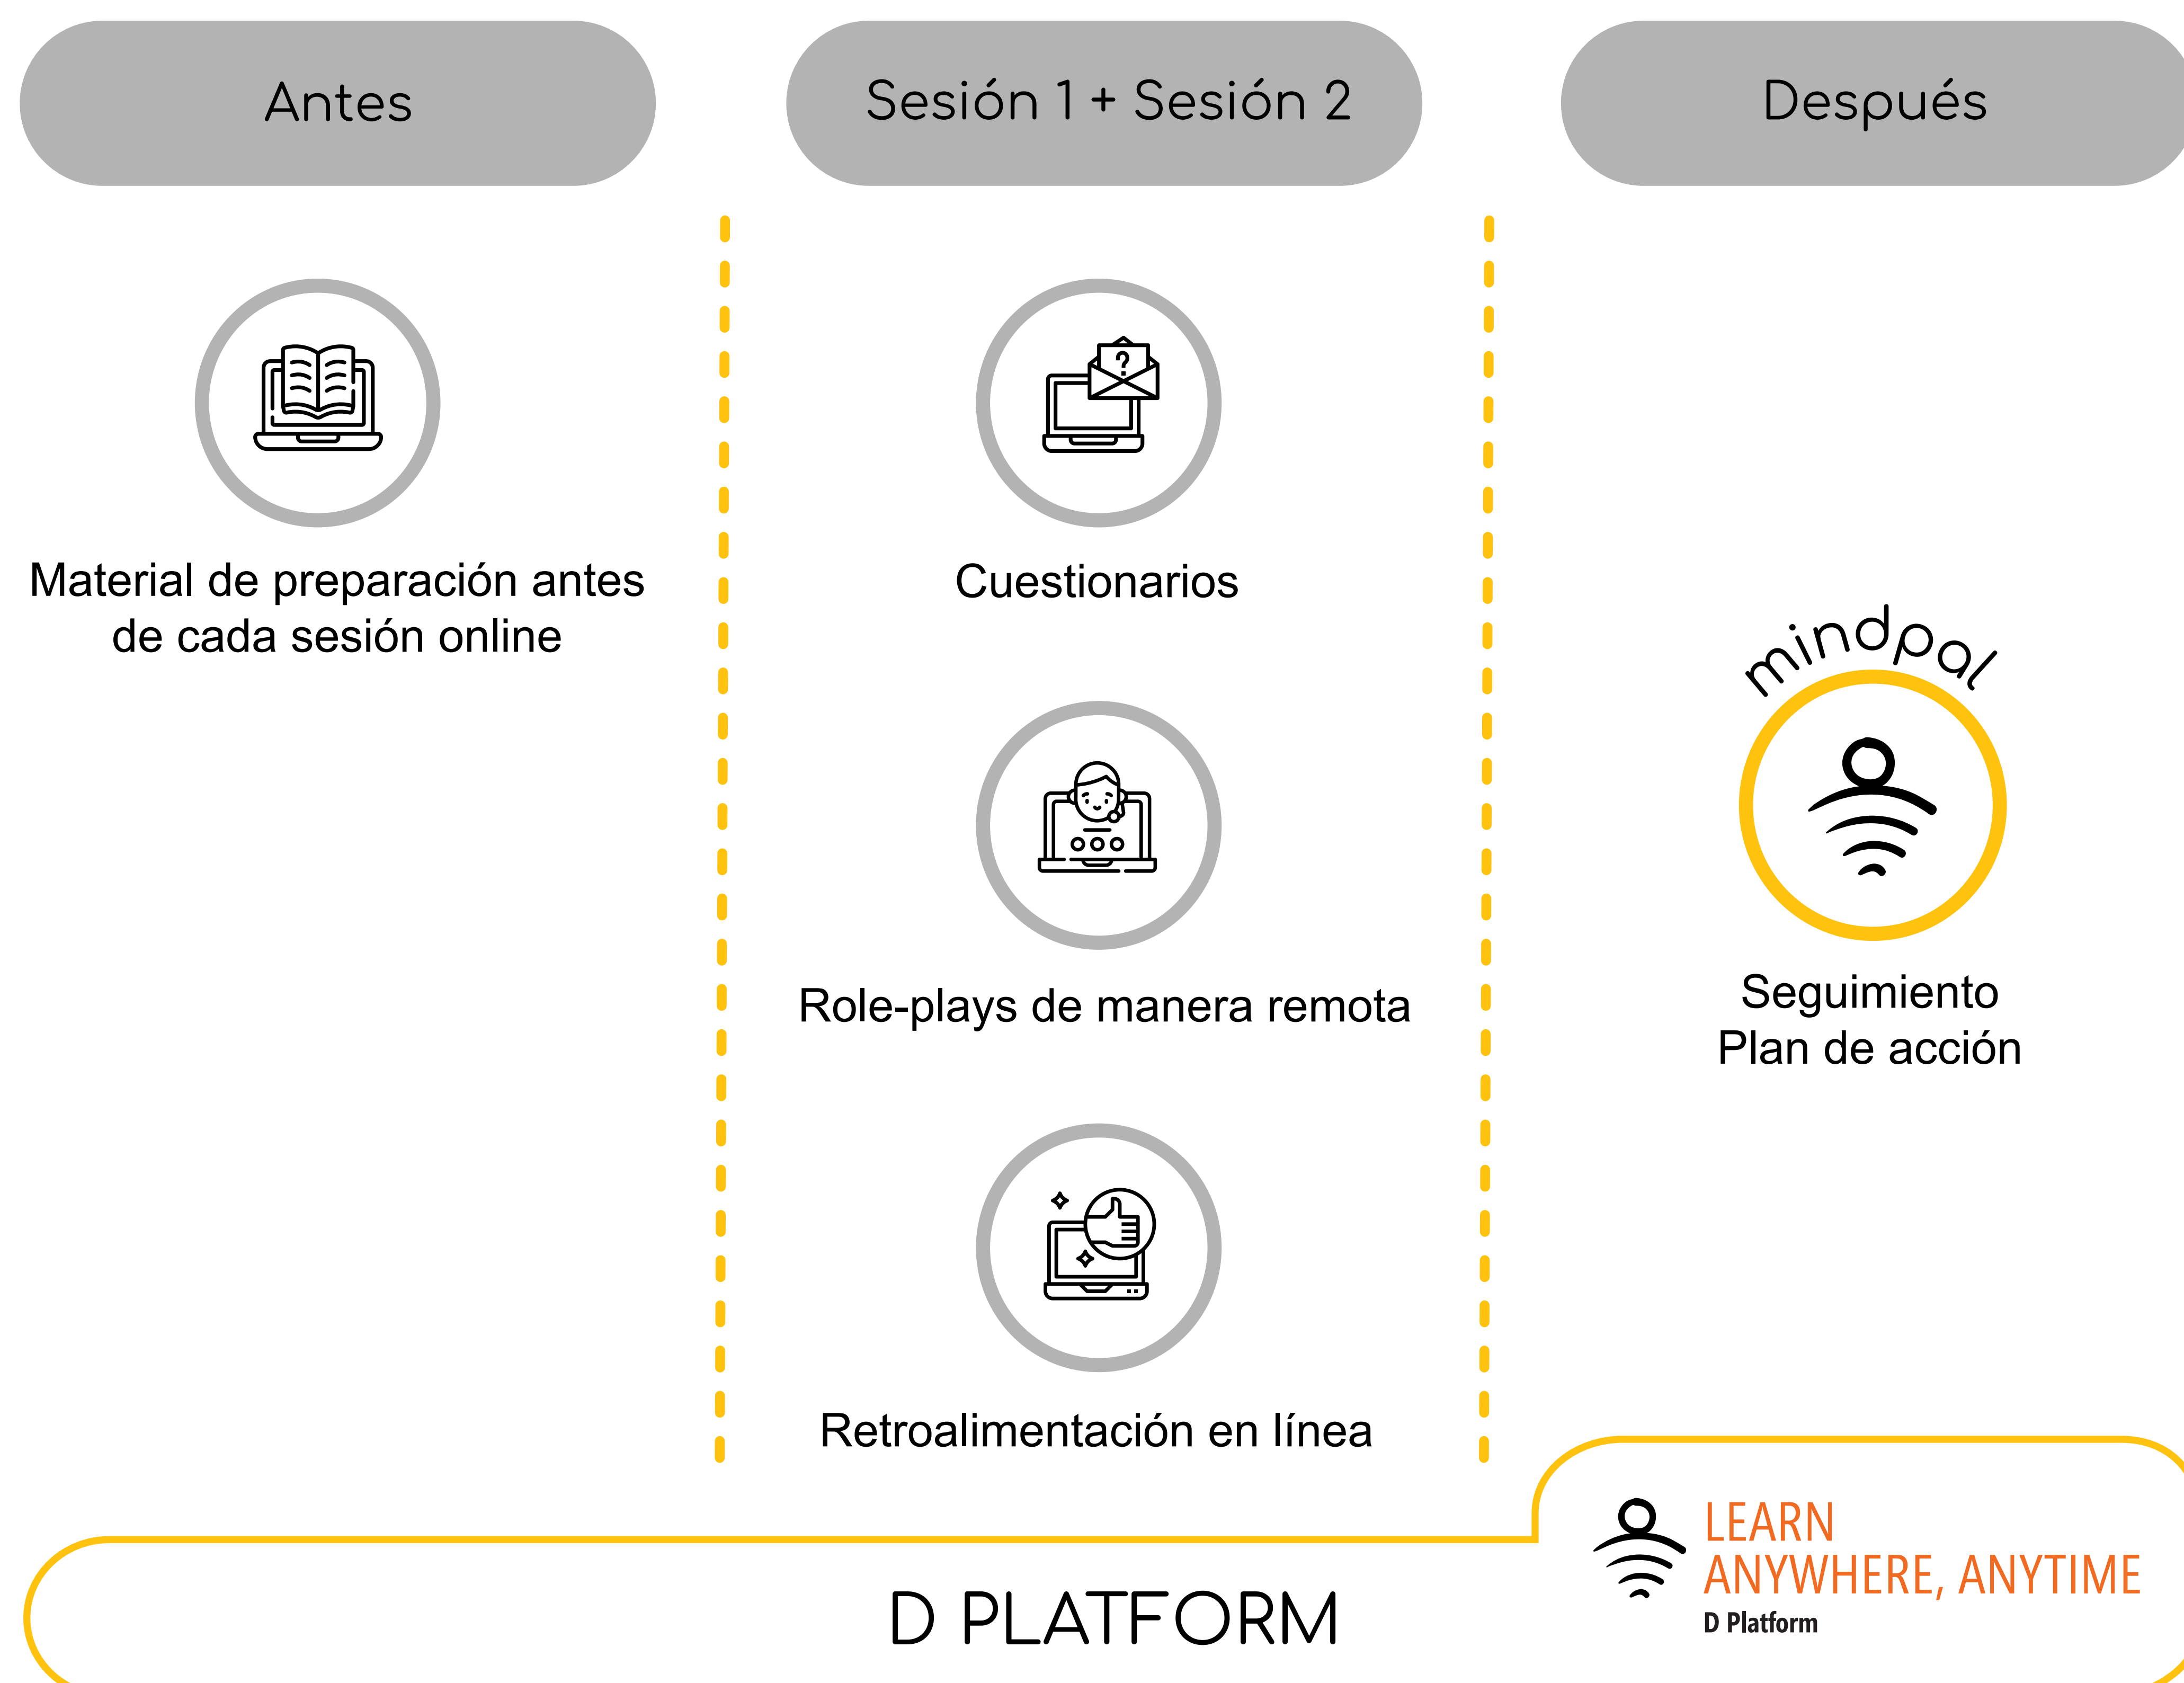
Antes

Sesión 1 + Sesión 2

Después

Material de preparación antes de cada sesión online

Cuestionarios

Role-plays de manera remota

Retroalimentación en línea

mindpal

Seguimiento
Plan de acción

D PLATFORM

LEARN
ANYWHERE, ANYTIME
D Platform